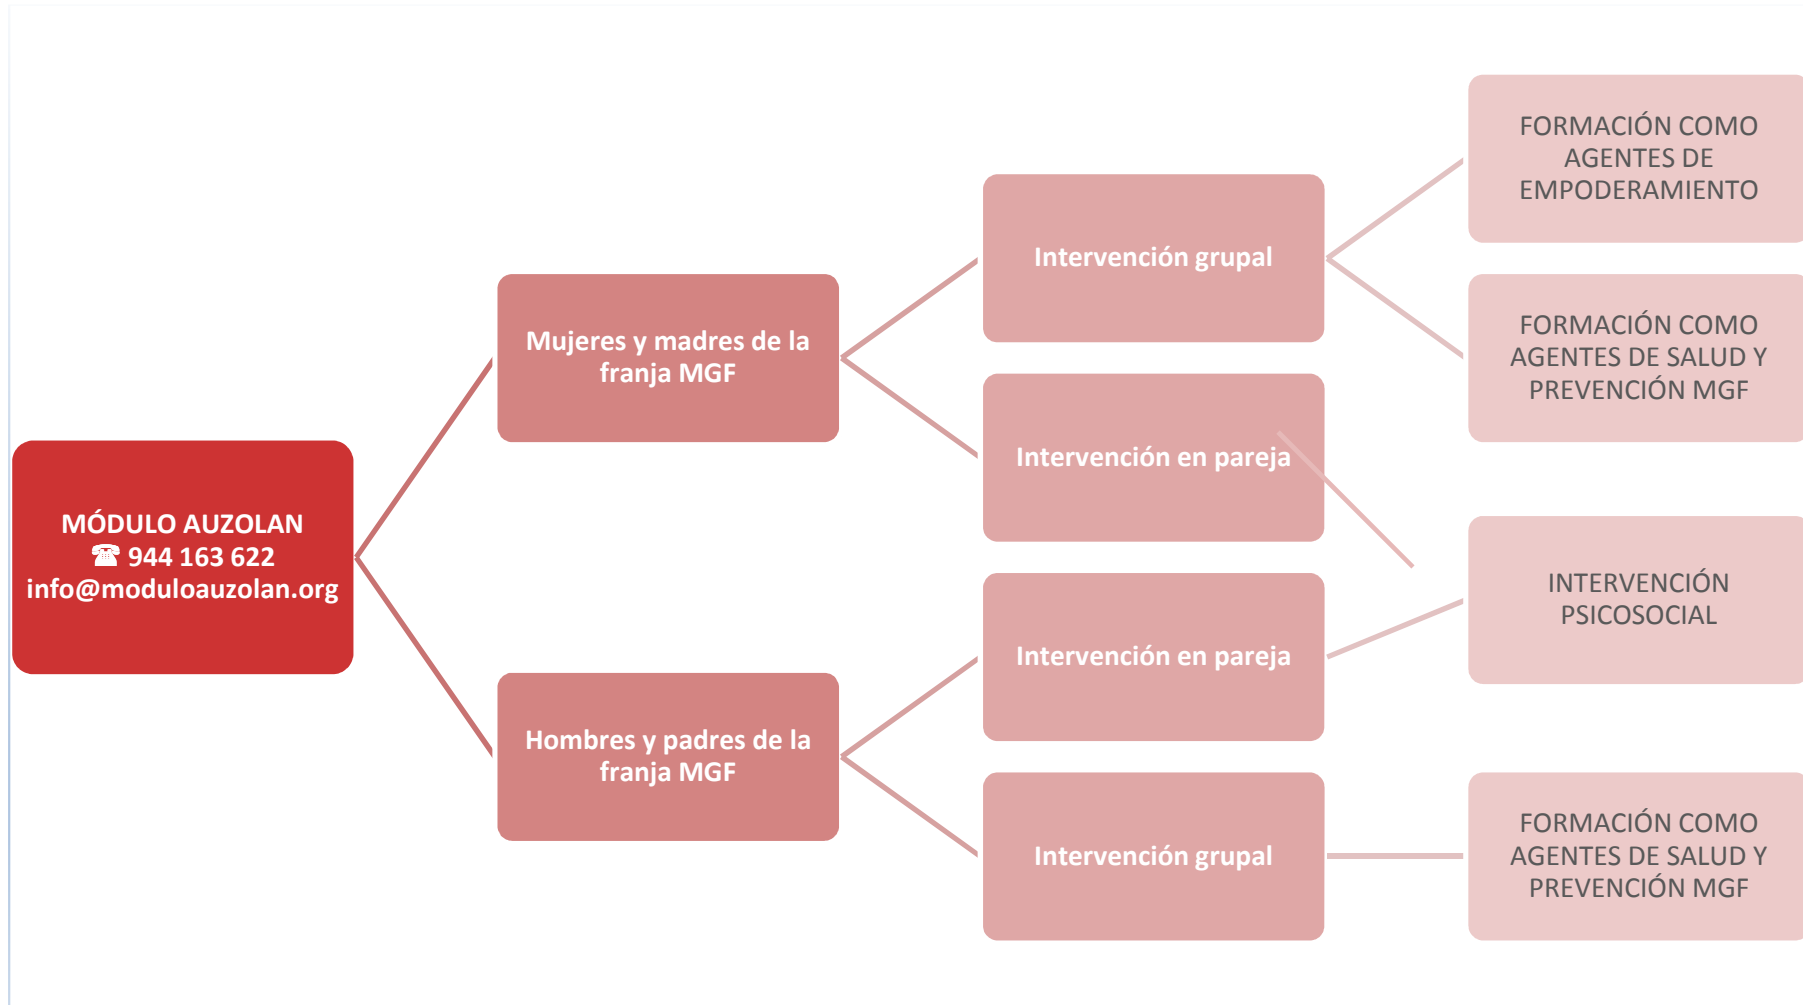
MÓDULO AUZOLAN
☎ 944 163 622
info@moduloauzolan.org

Mujeres y madres de la franja MGF

Intervención grupal

FORMACIÓN COMO AGENTES DE EMPODERAMIENTO

FORMACIÓN COMO AGENTES DE SALUD Y PREVENCIÓN MGF

Intervención en pareja

INTERVENCIÓN PSICOSOCIAL

Hombres y padres de la franja MGF

Intervención en pareja

Intervención grupal

FORMACIÓN COMO AGENTES DE SALUD Y PREVENCIÓN MGF